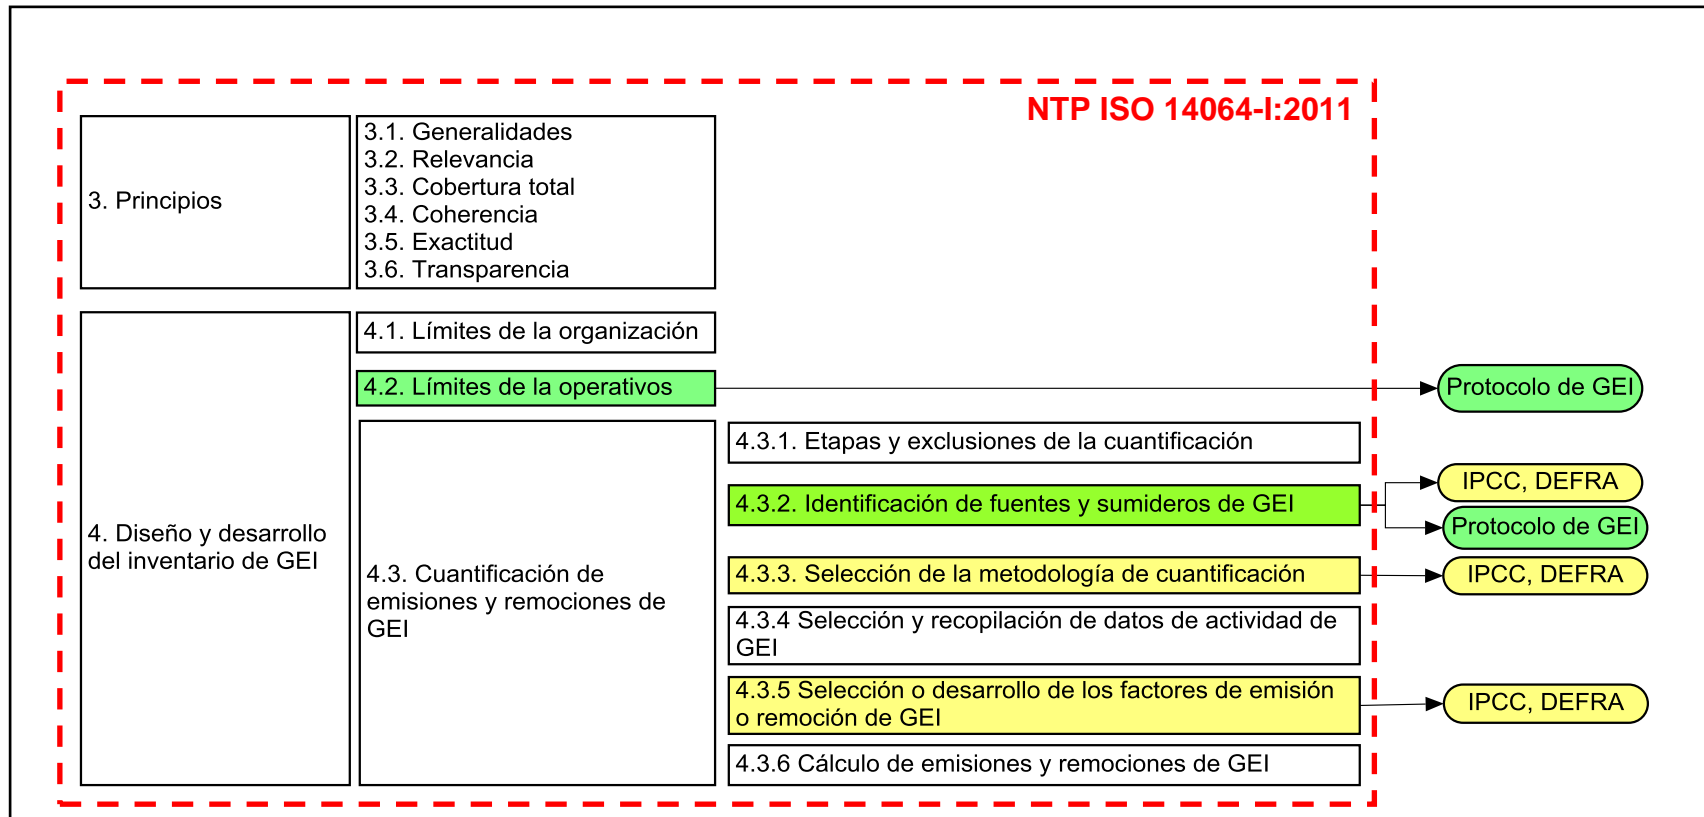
NTP ISO 14064-I:2011

3. Principios

3.1. Generalidades
3.2. Relevancia
3.3. Cobertura total
3.4. Coherencia
3.5. Exactitud
3.6. Transparencia

4. Diseño y desarrollo del inventario de GEI

4.1. Límites de la organización

4.2. Límites de la operativos

Protocolo de GEI

4.3. Cuantificación de emisiones y remociones de GEI

4.3.1. Etapas y exclusiones de la cuantificación

4.3.2. Identificación de fuentes y sumideros de GEI

IPCC, DEFRA

Protocolo de GEI

4.3.3. Selección de la metodología de cuantificación

IPCC, DEFRA

4.3.4 Selección y recopilación de datos de actividad de GEI

4.3.5 Selección o desarrollo de los factores de emisión o remoción de GEI

IPCC, DEFRA

4.3.6 Cálculo de emisiones y remociones de GEI